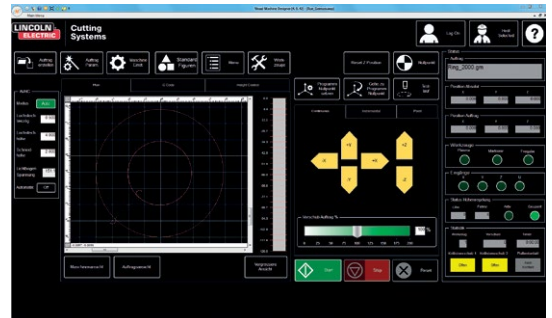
LINCOLN ELECTRIC

Cutting Systems

Auftrag erstellen

Auftrag Param.

Maschinen Limit

Standard Figuren

Menü

Wartungsmodus

Log On

Hand Sebenwahl

?

Reset Z-Position

Nullpunkt

Status

Auftrag

Ring_2000.gm

Position Absolut

Position Auftrag

Werkzeuge

Plasma

Markierer

Fräsgerät

Z-Achse

Status Höhenregelung

Vorschub-Auftrag %

Start

Stop

Reset

Plot

G-Code

Ansicht

Ring_2000.gm